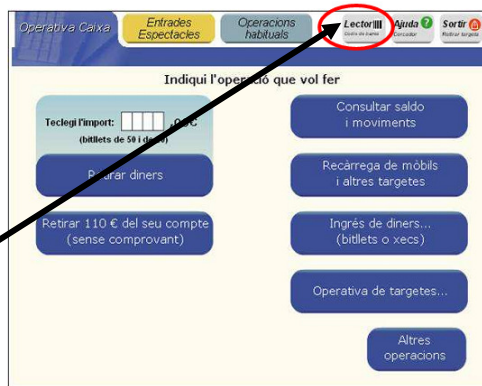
Operativa Caixa

Entrades Espectacles

Operacions habituals

Lector

Ajuda

Sortir

Indiqui l'operació que vol fer

Teclegi l'import: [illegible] ,00 €
(bitllets de 50 i de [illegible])

Retirar diners

Retirar 110 € del seu compte (sense comprovant)

Consultar saldo i moviments

Recàrrega de mòbils i altres targetes

Ingrés de diners... (bitllets o xecs)

Operativa de targetes...

Altres operacions